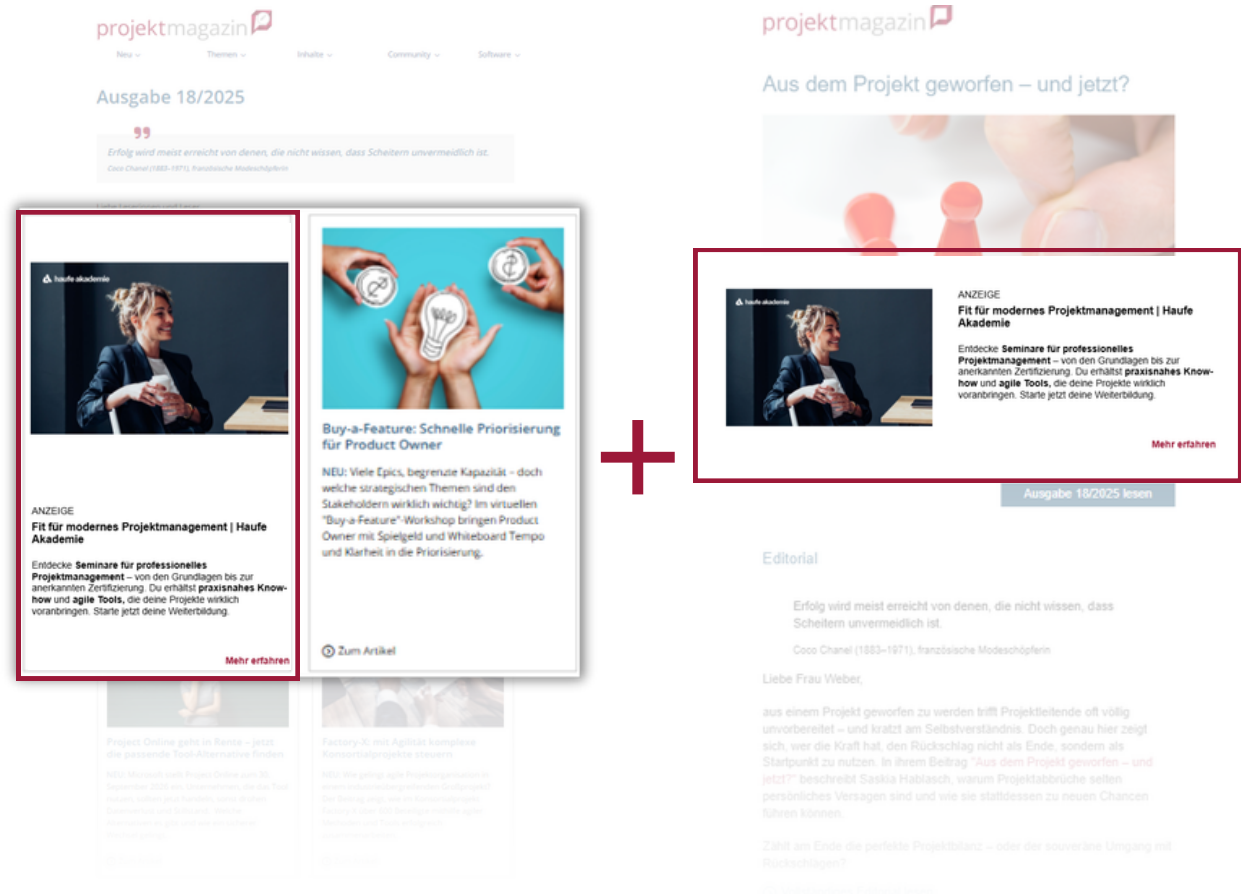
projektmagazin

Neu Themen Inhalte Community Software

Ausgabe 18/2025

Erfolg wird meist erreicht von denen, die nicht wissen, dass Scheitern unvermeidlich ist.
Coco Chanel (1883–1971), französische Modeschöpferin

haufe akademie

ANZEIGE
Fit für modernes Projektmanagement | Haufe Akademie

Entdecke **Seminare für professionelles Projektmanagement** – von den Grundlagen bis zur anerkannten Zertifizierung. Du erhältst **praxisnahes Know-how** und **agile Tools**, die deine Projekte wirklich voranbringen. Starte jetzt deine Weiterbildung.

Mehr erfahren

Buy-a-Feature: Schnelle Priorisierung für Product Owner

NEU: Viele Epics, begrenzte Kapazität – doch welche strategischen Themen sind den Stakeholdern wirklich wichtig? Im virtuellen "Buy-a-Feature"-Workshop bringen Product Owner mit Spielgeld und Whiteboard Tempo und Klarheit in die Priorisierung.

Zum Artikel

Project Online geht in Rente – jetzt die passende Tool-Alternative finden

Factory-X: mit Agilität komplexe Konsortialprojekte steuern

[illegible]

projektmagazin

Aus dem Projekt geworfen – und jetzt?

haufe akademie

ANZEIGE
Fit für modernes Projektmanagement | Haufe Akademie

Entdecke **Seminare für professionelles Projektmanagement** – von den Grundlagen bis zur anerkannten Zertifizierung. Du erhältst **praxisnahes Know-how** und **agile Tools**, die deine Projekte wirklich voranbringen. Starte jetzt deine Weiterbildung.

Mehr erfahren

Ausgabe 18/2025 lesen

Editorial

Erfolg wird meist erreicht von denen, die nicht wissen, dass Scheitern unvermeidlich ist.

Coco Chanel (1883–1971), französische Modeschöpferin

Liebe Frau Weber,

aus einem Projekt geworfen zu werden trifft Projektleitende oft völlig unvorbereitet – und kratzt am Selbstverständnis. Doch genau hier zeigt sich, wer die Kraft hat, den Rückschlag nicht als Ende, sondern als Startpunkt zu nutzen. In ihrem Beitrag "Aus dem Projekt geworfen – und jetzt?" beschreibt Saskia Hablasch, warum Projektabbrüche selten persönliches Versagen sind und wie sie stattdessen zu neuen Chancen führen können.

Zählt am Ende die perfekte Projektbilanz – oder der souveräne Umgang mit Rückschlägen?